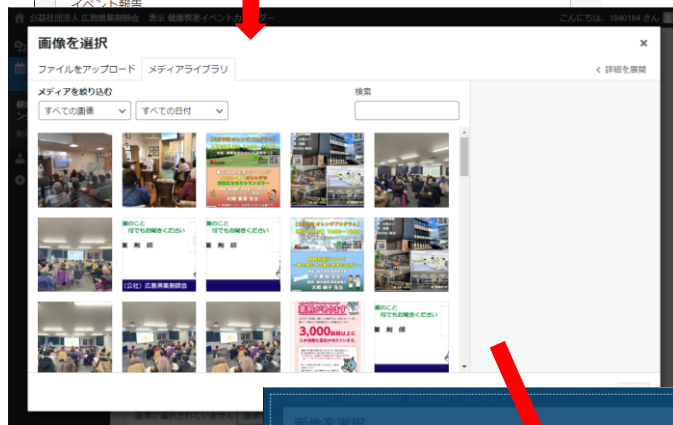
イベント報告
公益社団法人 広島県薬剤師会 表示 健康教室イベントカテゴリー
こんにちは、1840184 さん
画像を選択
×
ファイルをアップロード
メディアライブラリ
詳細を展開
メディアを絞り込む
すべての画像
すべての日付
検索
薬のこと
何でもお聞きください
薬剤師
薬のこと
何でもお聞きください
薬剤師
(公社)広島県薬剤師会
薬のこと
何でもお聞きください
薬剤師
3,000
薬のこと
何でもお聞きください
薬剤師
画像を選択